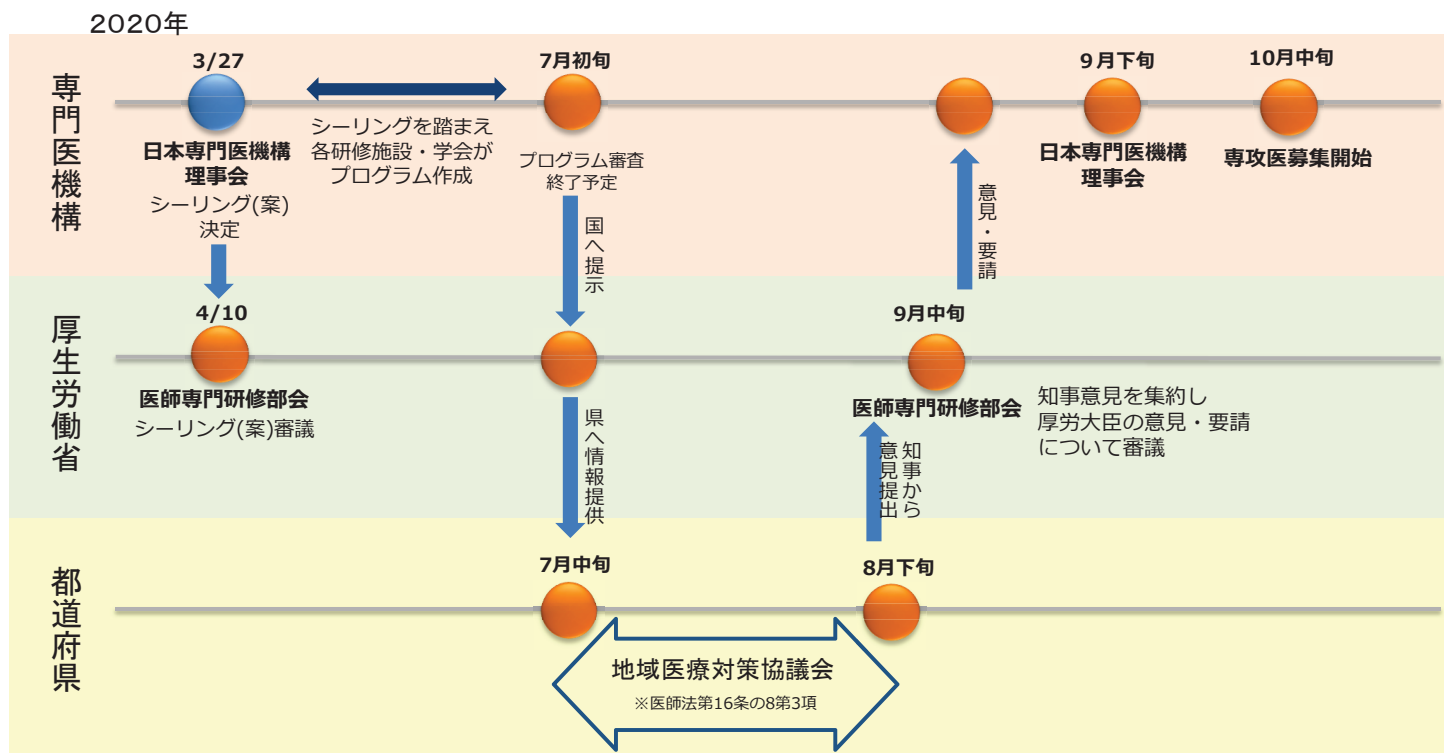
2020年

専門医機構

3/27
日本専門医機構理事会
シーリング(案)決定

シーリングを踏まえ各研修施設・学会がプログラム作成

7月初旬
プログラム審査終了予定

国へ提示

意見・要請

9月下旬
日本専門医機構理事会

10月中旬
専攻医募集開始

厚生労働省

4/10
医師専門研修部会
シーリング(案)審議

県へ情報提供

9月中旬
医師専門研修部会

知事意見を集約し厚労大臣の意見・要請について審議

知事から意見提出

都道府県

7月中旬

8月下旬

地域医療対策協議会
※医師法第16条の8第3項